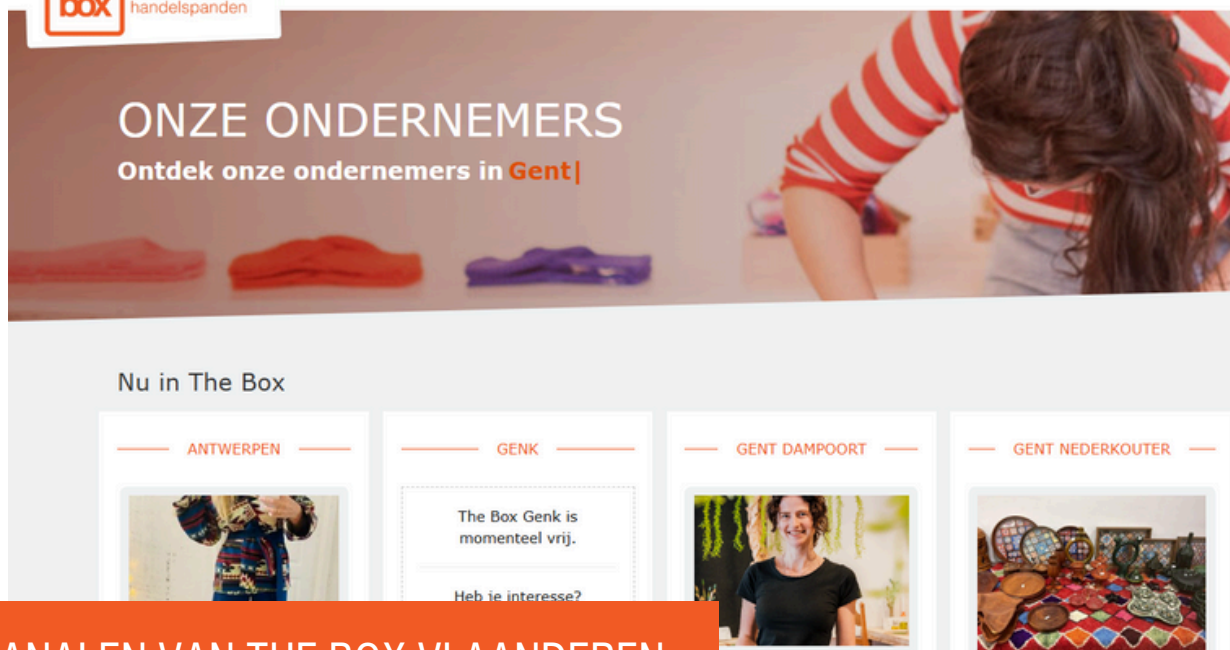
box handelspanden

ONZE ONDERNEMERS

Ontdek onze ondernemers in Gent|

Nu in The Box

ANTWERPEN

GENK

The Box Genk is momenteel vrij.

Heb je interesse?

GENT DAMPOORT

GENT NEDERKOUTER

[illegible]ANALEN VAN THE BOX VLAANDEREN